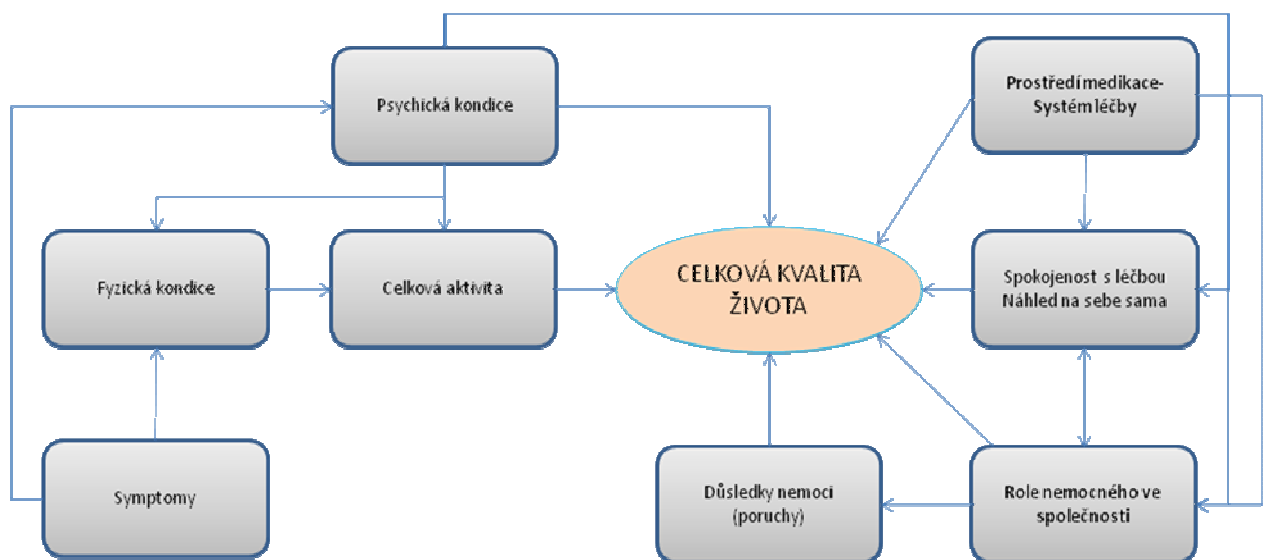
Psychická kondice

Prostředímedikace-Systém léčby

Fyzická kondice

Celková aktivita

CELKOVÁ KVALITA ŽIVOTA

Spokojenost s léčbou Náhled na sebe sama

Symptomy

Důsledky nemoci (poruchy)

Role nemocného ve společnosti